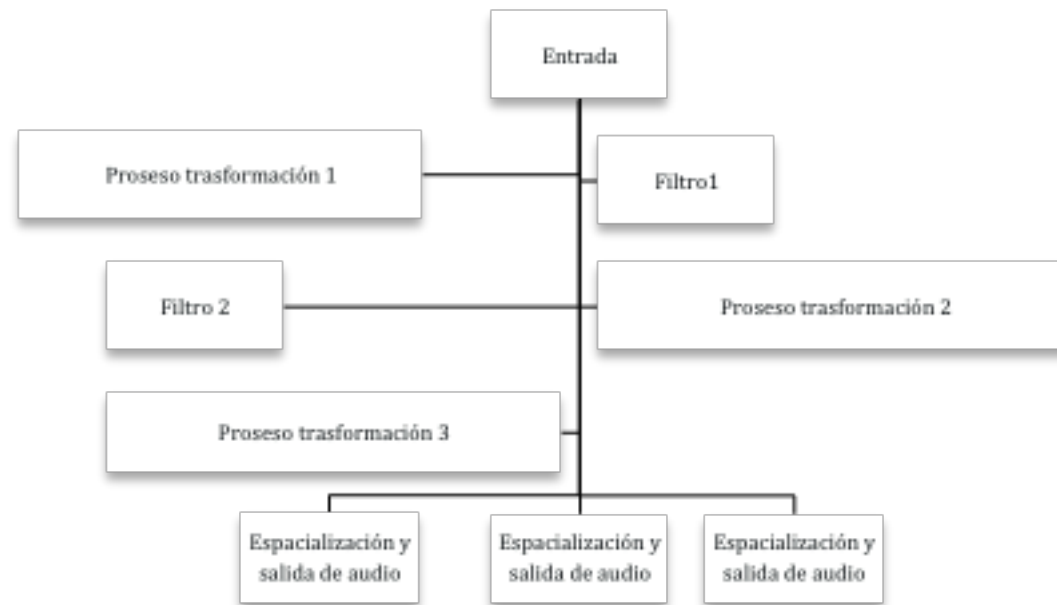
Entrada

Proseso trasformación 1

Filtro1

Filtro 2

Proseso trasformación 2

Proseso trasformación 3

Espacialización y salida de audio

Espacialización y salida de audio

Espacialización y salida de audio